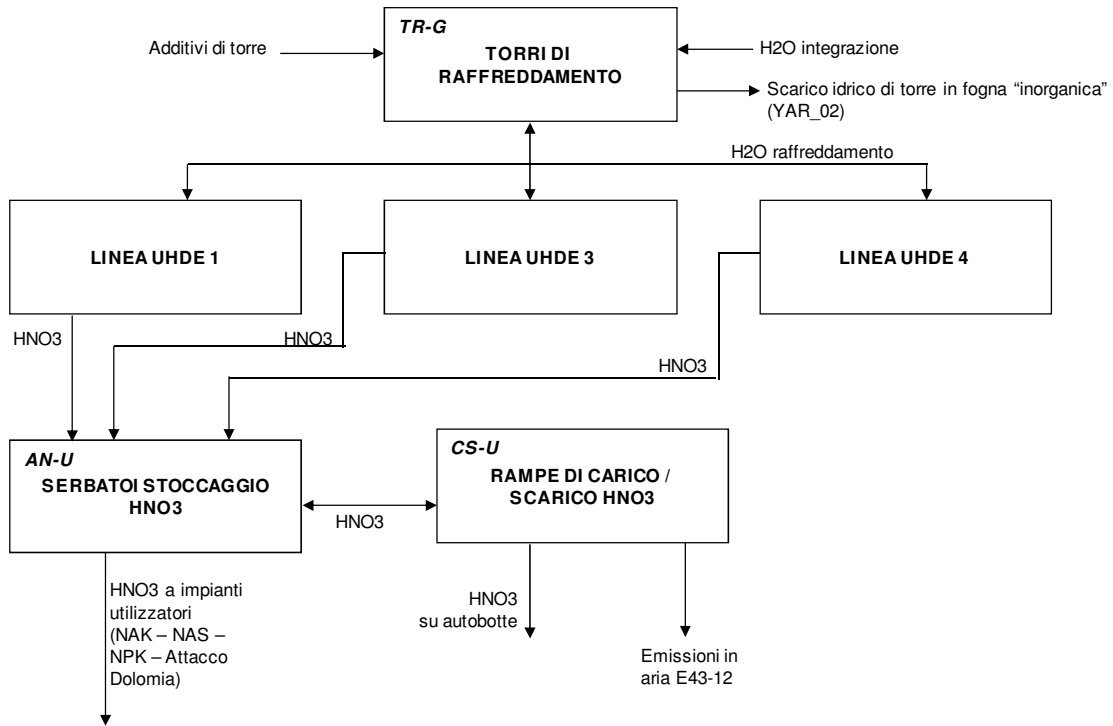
Additivi di torre

TR-G
TORRI DI RAFFREDDAMENTO

H2O integrazione

Scarico idrico di torre in fogna “inorganica” (YAR_02)

H2O raffreddamento

LINEA UHDE 1

LINEA UHDE 3

LINEA UHDE 4

HNO3

HNO3

HNO3

AN-U
SERBATOI STOCCAGGIO HNO3

HNO3

CS-U
RAMPE DI CARICO / SCARICO HNO3

HNO3 a impianti utilizzatori (NAK – NAS – NPK – Attacco Dolomia)

HNO3 su autobotte

Emissioni in aria E43-12